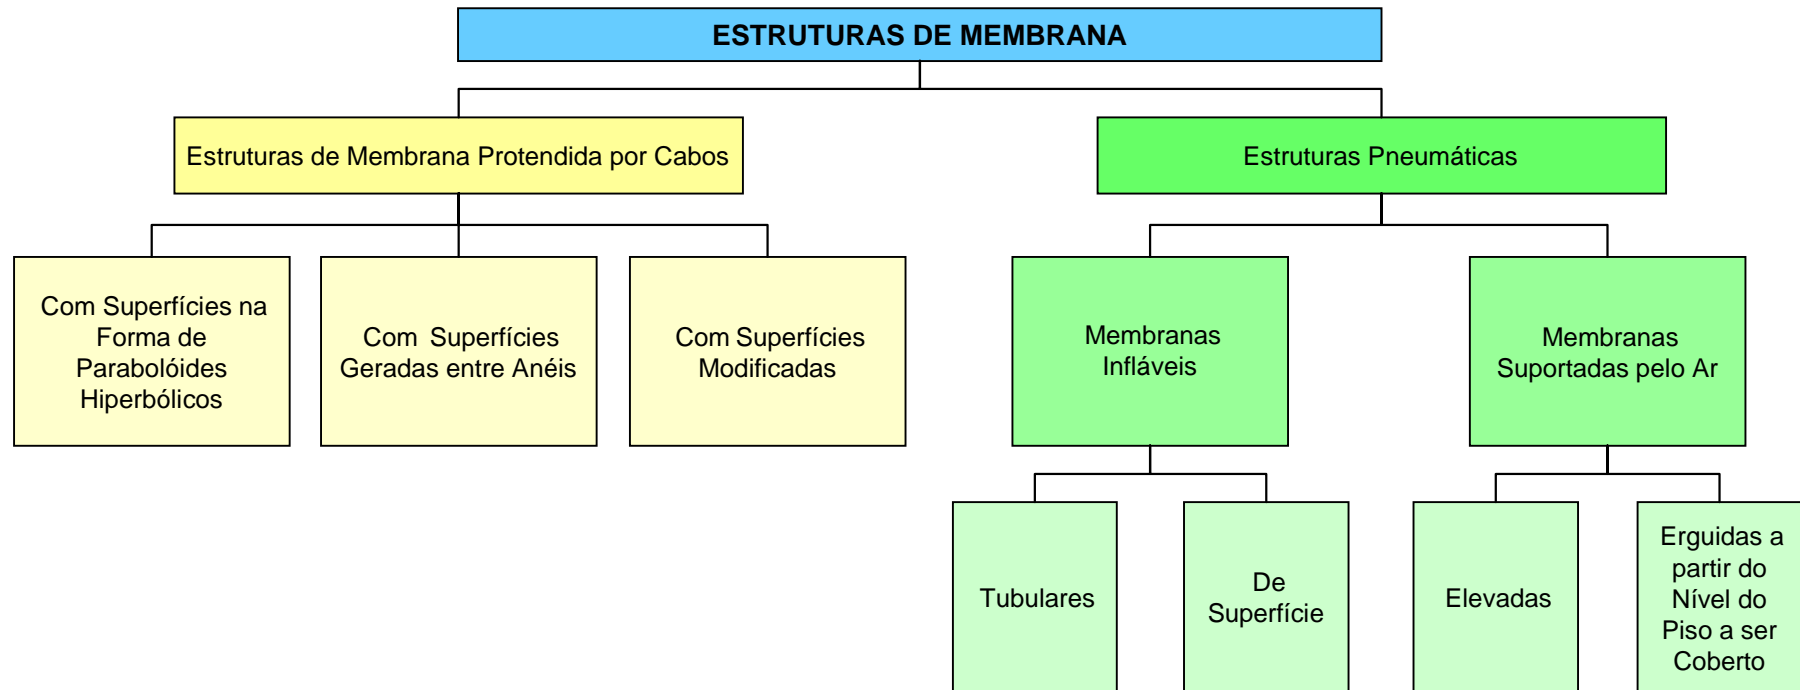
ESTRUTURAS DE MEMBRANA

Estruturas de Membrana Protendida por Cabos

Estruturas Pneumáticas

Com Superfícies na Forma de Parabolóides Hiperbólicos

Com Superfícies Geradas entre Anéis

Com Superfícies Modificadas

Membranas Infláveis

Membranas Suportadas pelo Ar

Tubulares

De Superfície

Elevadas

Erguidas a partir do Nível do Piso a ser Coberto